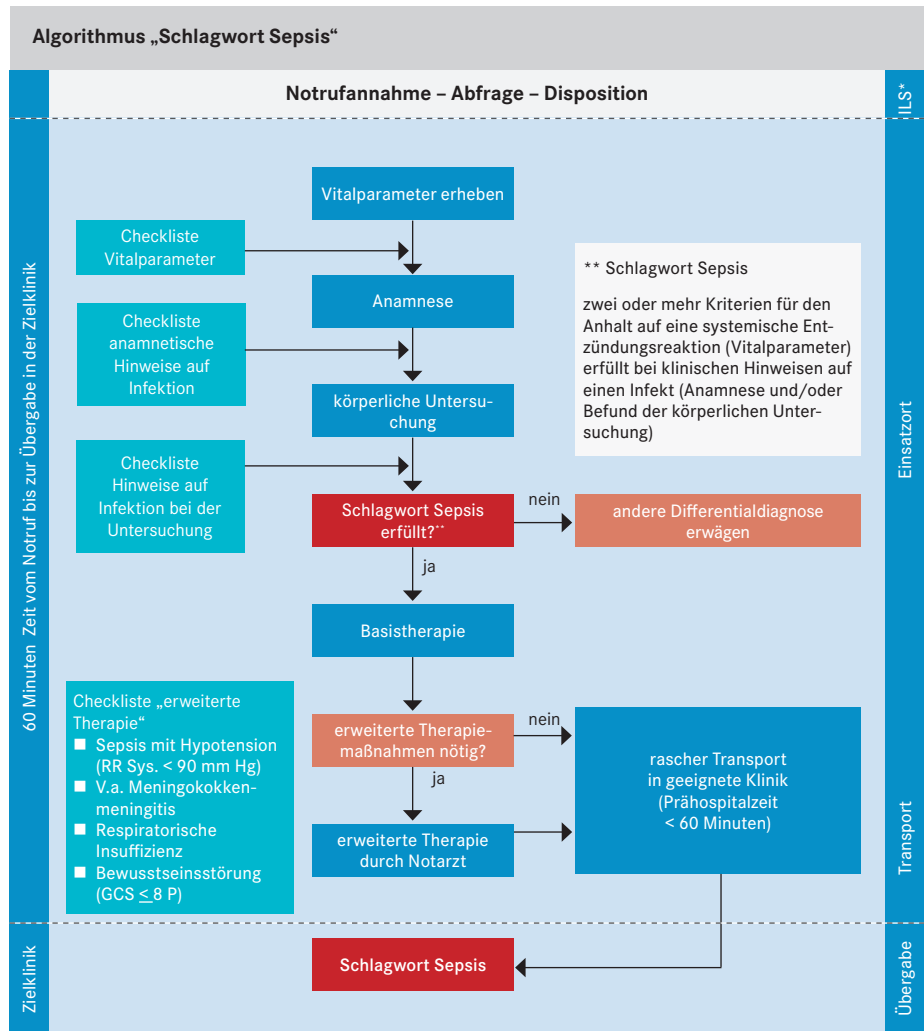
Algorithmus „Schlagwort Sepsis“

Notrufannahme – Abfrage – Disposition

ILS*

60 Minuten Zeit vom Notruf bis zur Übergabe in der Zielklinik

Vitalparameter erheben

Checkliste Vitalparameter

Anamnese

Checkliste anamnetische Hinweise auf Infektion

körperliche Untersuchung

Checkliste Hinweise auf Infektion bei der Untersuchung

** Schlagwort Sepsis

zwei oder mehr Kriterien für den Anhalt auf eine systemische Entzündungsreaktion (Vitalparameter) erfüllt bei klinischen Hinweisen auf einen Infekt (Anamnese und/oder Befund der körperlichen Untersuchung)

Einsatzort

Schlagwort Sepsis erfüllt?**

nein

andere Differentialdiagnose erwägen

ja

Basistherapie

Checkliste „erweiterte Therapie“
■ Sepsis mit Hypotension (RR Sys. < 90 mm Hg)
■ V.a. Meningokokkenmeningitis
■ Respiratorische Insuffizienz
■ Bewusstseinsstörung (GCS $\leq$ 8 P)

erweiterte Therapiemaßnahmen nötig?

nein

ja

rascher Transport in geeignete Klinik (Prähospitalzeit < 60 Minuten)

erweiterte Therapie durch Notarzt

Transport

Zielklinik

Schlagwort Sepsis

Übergabe